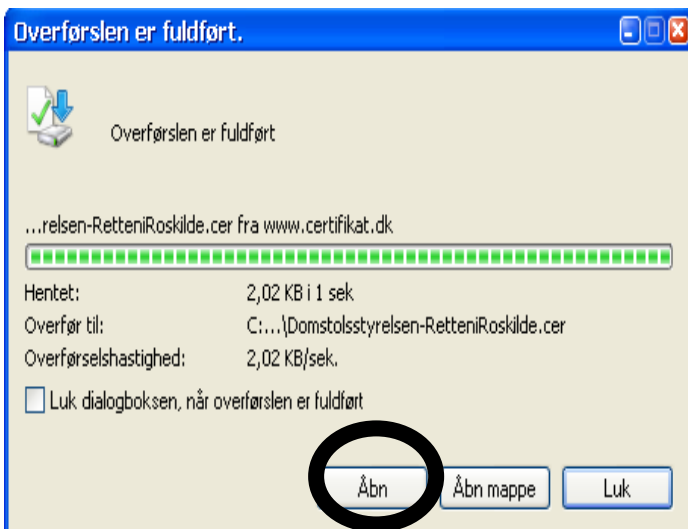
Overførslen er fuldført.

Overførslen er fuldført

...relsen-RetteniRoskilde.cer fra www.certifikat.dk

Hentet: 2,02 KB i 1 sek
Overfør til: C:...\Domstolsstyrelsen-RetteniRoskilde.cer
Overførselshastighed: 2,02 KB/sek.

Luk dialogboksen, når overførslen er fuldført

Åbn
Åbn mappe
Luk